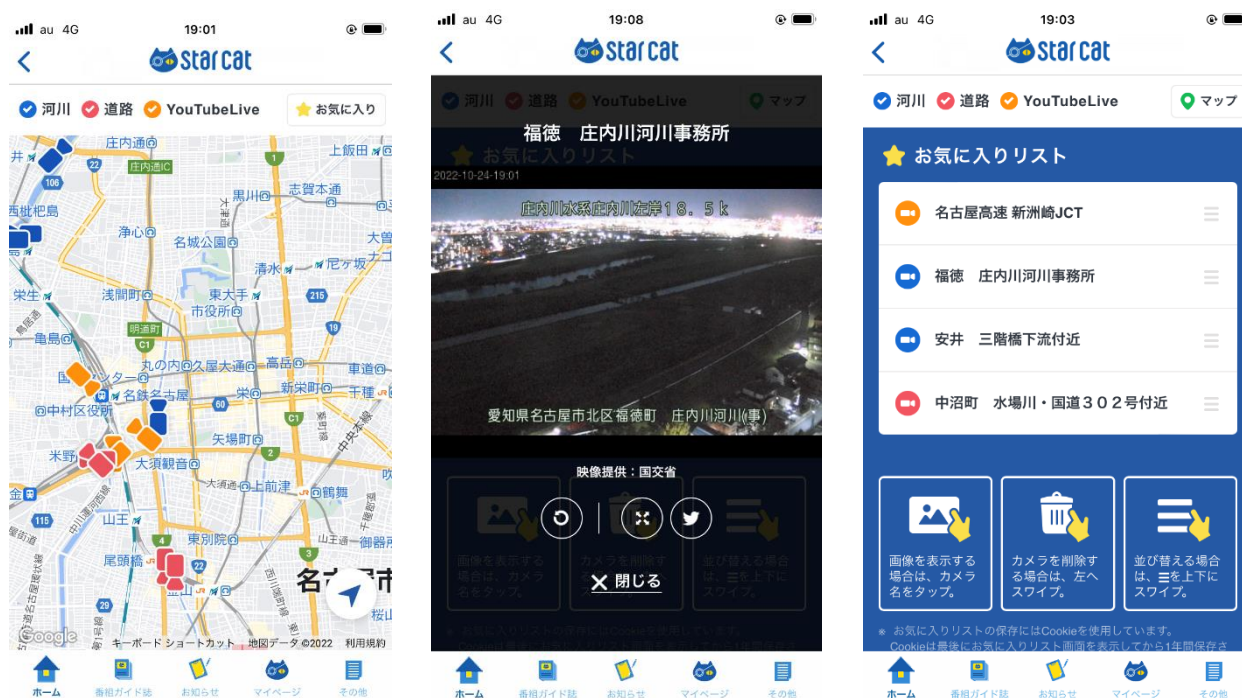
au 4G 19:01
starcat
河川 道路 YouTubeLive お気に入り
庄内通 上飯田 井 庄内通IC 黒川 志賀本通 西枇杷島 浄心 名城公園 大曽 清水 尼ヶ坂 栄生 浅間町 東大手 市役所 明道町 亀島 丸の内 久屋大通 高岳 車道 名古屋 ンター 名鉄名古屋 新栄町 千種 中村区役所 栄 米野 矢場町 大須観音 上前津 鶴舞 金 山王 東別院 御器 尾頭橋 金山 名古屋市 桜山
Google キーボード ショートカット 地図データ ©2022 利用規約
ホーム 番組ガイド誌 お知らせ マイページ その他

au 4G 19:08
starcat
河川 道路 YouTubeLive マップ
福徳　庄内川河川事務所
お気に入りリスト
2022-10-24-19:01
庄内川水系庄内川左岸１８．５ｋ
愛知県名古屋市北区福徳町　庄内川河川(事)
映像提供：国交省
画像を表示する場合は、カメラ名をタップ。 カメラを削除する場合は、 並び替える場合は、
閉じる
お気に入りリストの保存にはCookieを使用しています。
ホーム 番組ガイド誌 お知らせ マイページ その他

au 4G 19:03
starcat
河川 道路 YouTubeLive マップ
お気に入りリスト
名古屋高速 新洲崎JCT
福徳　庄内川河川事務所
安井　三階橋下流付近
中沼町　水場川・国道３０２号付近
画像を表示する場合は、カメラ名をタップ。
カメラを削除する場合は、左へスワイプ。
並び替える場合は、☰を上下にスワイプ。
※ お気に入りリストの保存にはCookieを使用しています。Cookieは最後にお気に入りリスト画面を表示してから1年間保存さ
ホーム 番組ガイド誌 お知らせ マイページ その他